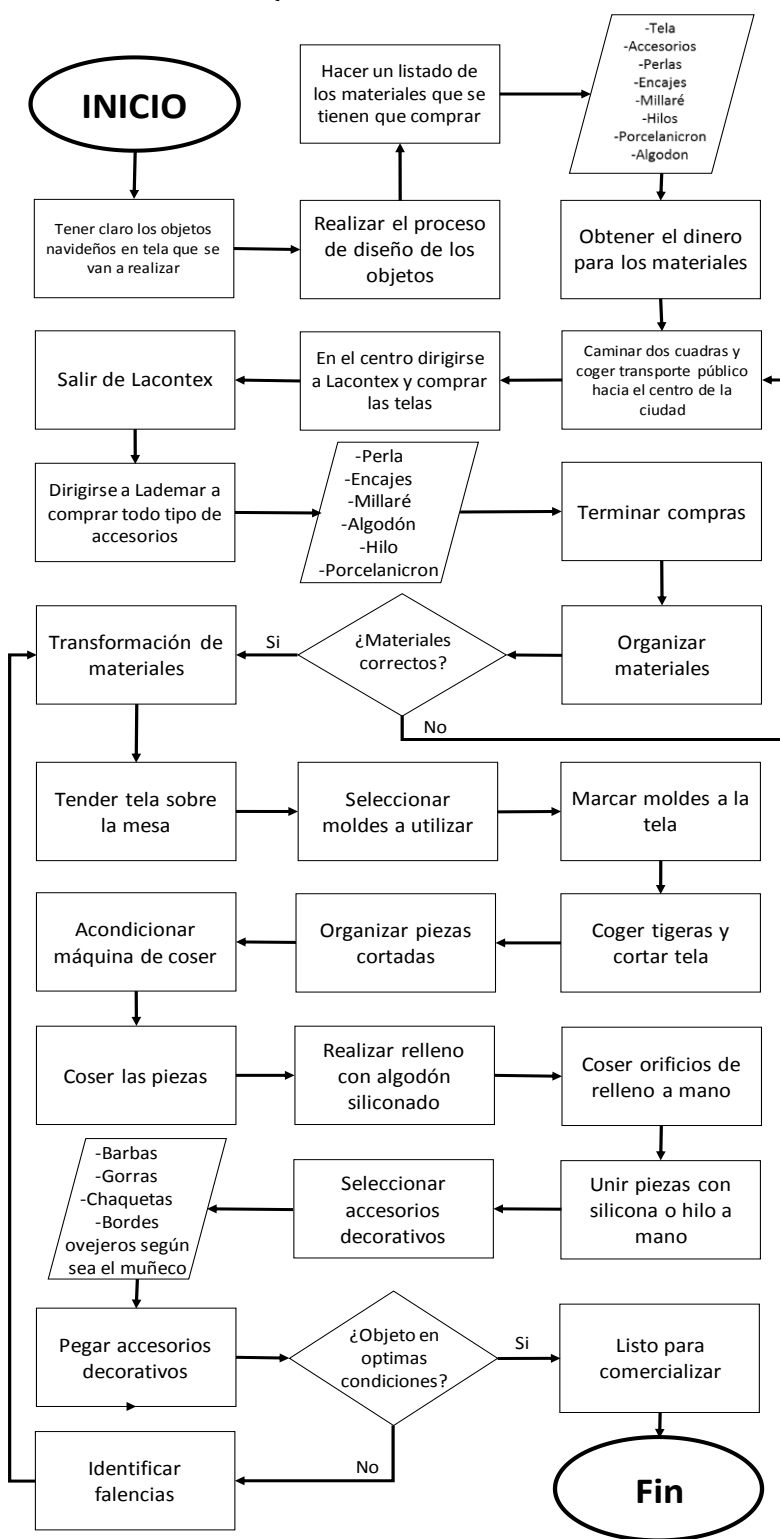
INICIO

Tener claro los objetos navideños en tela que se van a realizar

Realizar el proceso de diseño de los objetos

Hacer un listado de los materiales que se tienen que comprar

-Tela
-Accesorios
-Perlas
-Encajes
-Millaré
-Hilos
-Porcelanicron
-Algodon

Obtener el dinero para los materiales

Caminar dos cuadras y coger transporte público hacia el centro de la ciudad

En el centro dirigirse a Lacontex y comprar las telas

Salir de Lacontex

Dirigirse a Lademar a comprar todo tipo de accesorios

-Perla
-Encajes
-Millaré
-Algodón
-Hilo
-Porcelanicron

Terminar compras

Organizar materiales

¿Materiales correctos?

Si

No

Transformación de materiales

Tender tela sobre la mesa

Seleccionar moldes a utilizar

Marcar moldes a la tela

Coger tigeras y cortar tela

Organizar piezas cortadas

Acondicionar máquina de coser

Coser las piezas

Realizar relleno con algodón siliconado

Coser orificios de relleno a mano

Unir piezas con silicona o hilo a mano

Seleccionar accesorios decorativos

-Barbas
-Gorras
-Chaquetas
-Bordes ovejeros según sea el muñeco

Pegar accesorios decorativos

¿Objeto en optimas condiciones?

Si

Listo para comercializar

No

Identificar falencias

Fin